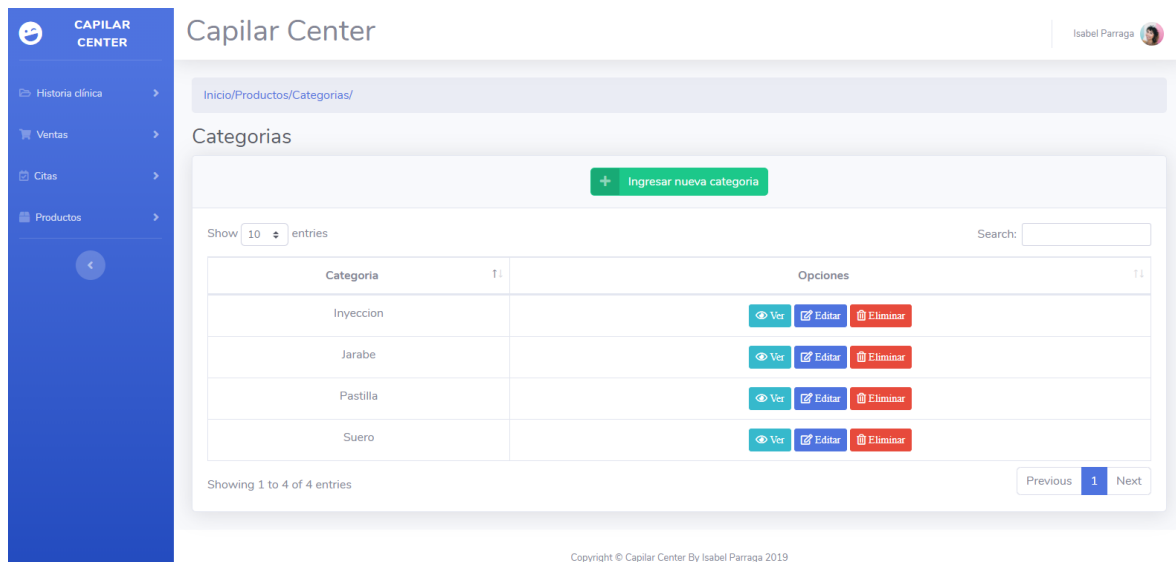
CAPILAR CENTER

Historia clínica
Ventas
Citas
Productos

Capilar Center

Isabel Parraga

Inicio/Productos/Categorias/

Categorias

Ingresar nueva categoria

Show 10 entries

Search:

| Categoria | Opciones |
|---|---|
| Inyeccion | Ver Editar Eliminar |
| Jarabe | Ver Editar Eliminar |
| Pastilla | Ver Editar Eliminar |
| Suero | Ver Editar Eliminar |

Showing 1 to 4 of 4 entries

Previous 1 Next

Copyright © Capilar Center By Isabel Parraga 2019